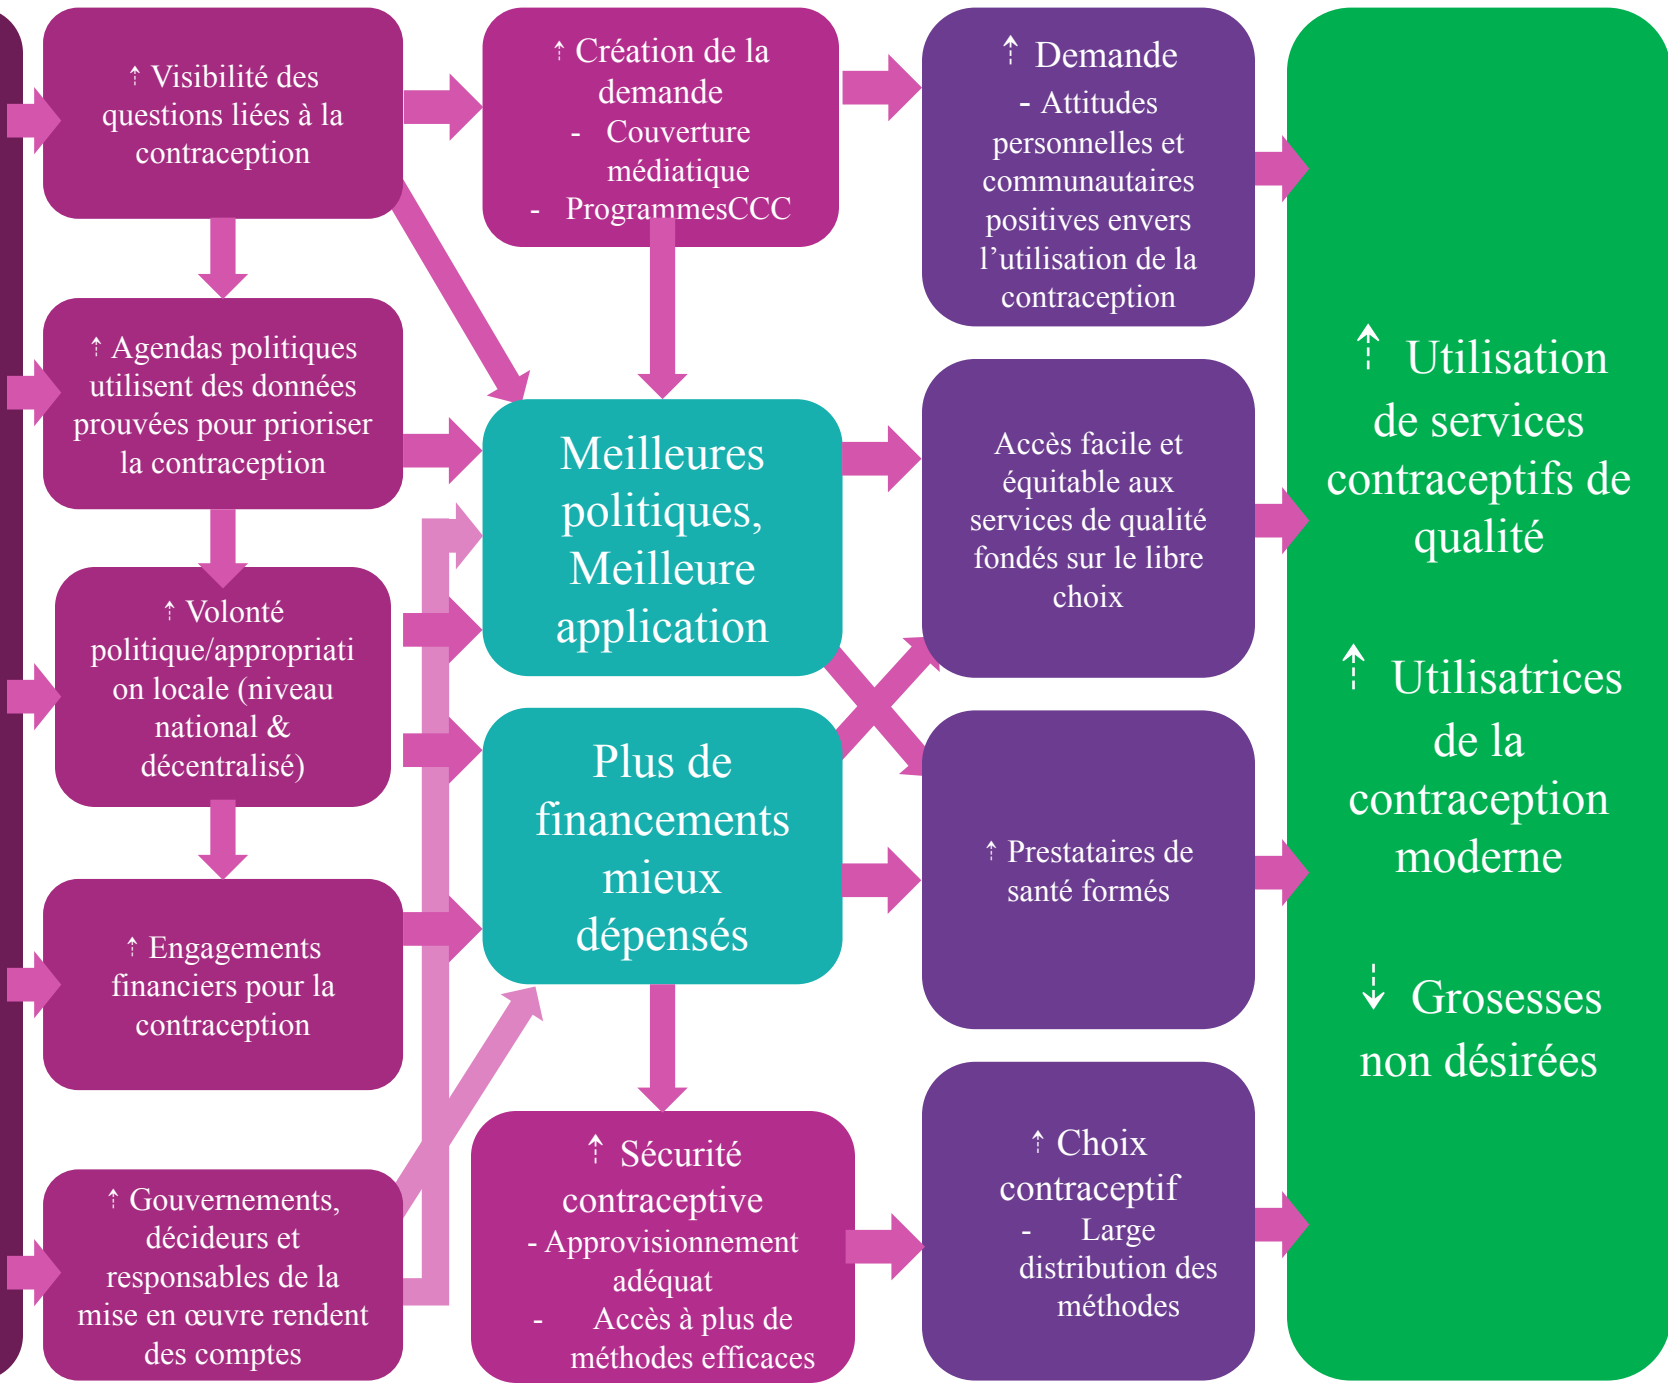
↑ Visibilité des questions liées à la contraception

↑ Agendas politiques utilisent des données prouvées pour prioriser la contraception

↑ Volonté politique/appropriation locale (niveau national & décentralisé)

↑ Engagements financiers pour la contraception

↑ Gouvernements, décideurs et responsables de la mise en œuvre rendent des comptes

↑ Création de la demande
- Couverture médiatique
- ProgrammesCCC

Meilleures politiques, Meilleure application

Plus de financements mieux dépensés

↑ Sécurité contraceptive
- Approvisionnement adéquat
- Accès à plus de méthodes efficaces

↑ Demande
- Attitudes personnelles et communautaires positives envers l'utilisation de la contraception

Accès facile et équitable aux services de qualité fondés sur le libre choix

↑ Prestataires de santé formés

↑ Choix contraceptif
- Large distribution des méthodes

↑ Utilisation de services contraceptifs de qualité

↑ Utilisatrices de la contraception moderne

↓ Grossesses non désirées